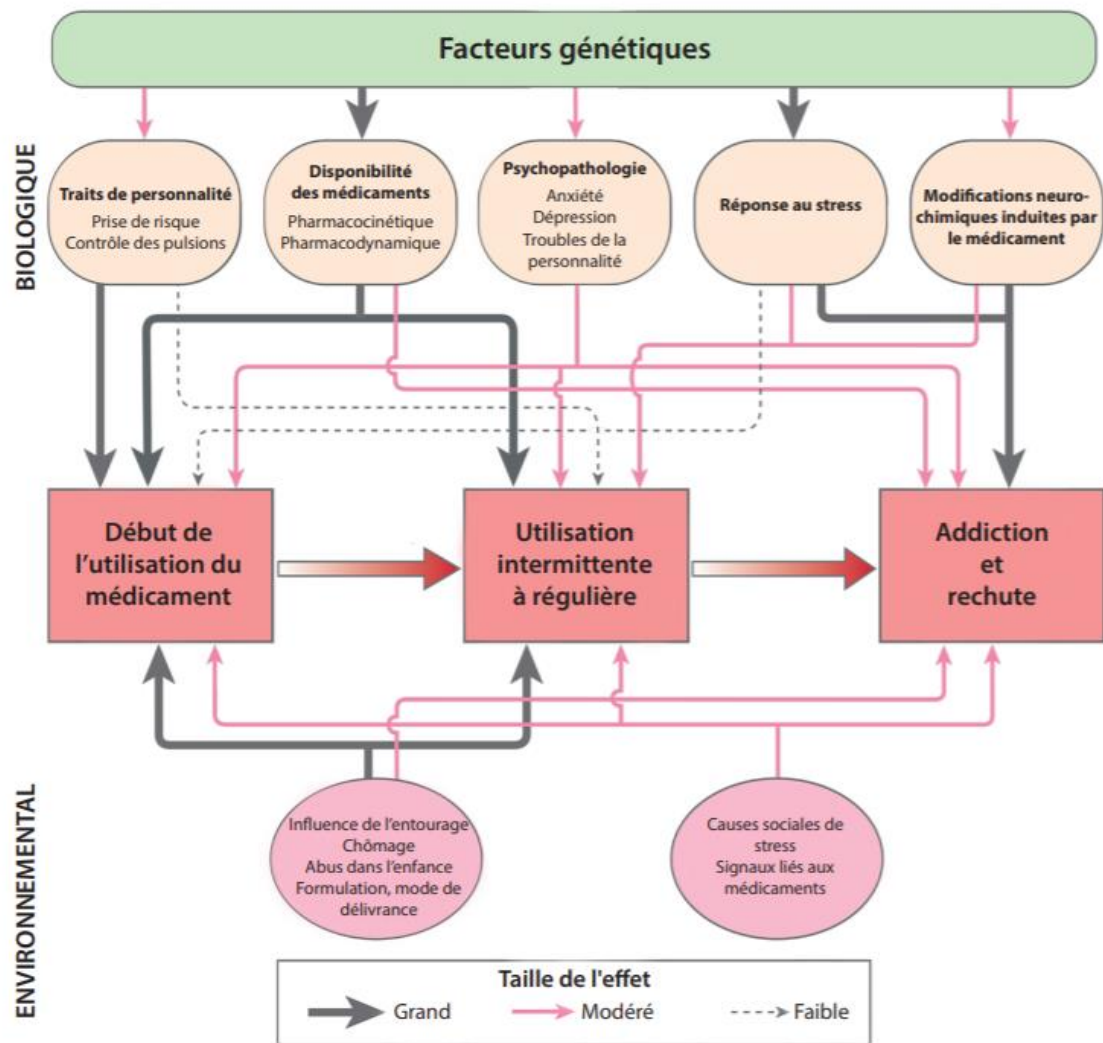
Facteurs génétiques

BIOLOGIQUE

Traits de personnalité
Prise de risque
Contrôle des pulsions

Disponibilité des médicaments
Pharmacocinétique
Pharmacodynamique

Psychopathologie
Anxiété
Dépression
Troubles de la personnalité

Réponse au stress

Modifications neurochimiques induites par le médicament

Début de l'utilisation du médicament

Utilisation intermittente à régulière

Addiction et rechute

ENVIRONNEMENTAL

Influence de l'entourage
Chômage
Abus dans l'enfance
Formulation, mode de délivrance

Causes sociales de stress
Signaux liés aux médicaments

Taille de l'effet
Grand
Modéré
Faible